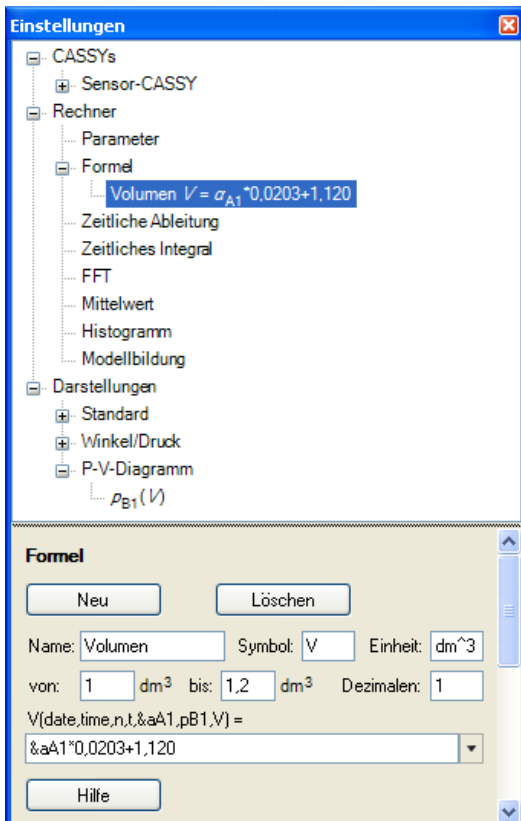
Einstellungen

CASSYs
Sensor-CASSY
Rechner
Parameter
Formel
Volumen $V = \alpha_{A1}$*0,0203+1,120
Zeitliche Ableitung
Zeitliches Integral
FFT
Mittelwert
Histogramm
Modellbildung
Darstellungen
Standard
Winkel/Druck
P-V-Diagramm
$p_{B1}(V)$

Formel

Neu
Löschen

Name: Volumen
Symbol: V
Einheit: dm^3

von: 1 $dm^3$
bis: 1,2 $dm^3$
Dezimalen: 1

V(date,time,n,t,&aA1,pB1,V) =
&aA1*0,0203+1,120

Hilfe